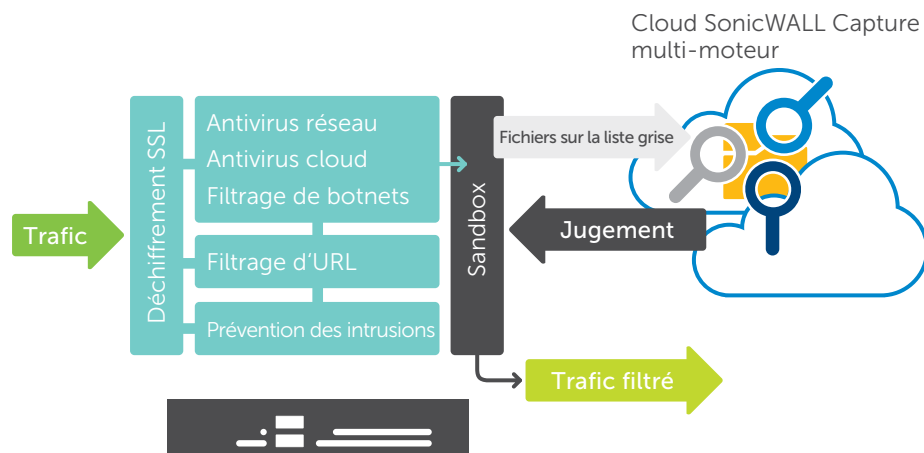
Cloud SonicWALL Capture multi-moteur

Trafic

Déchiffrement SSL

Antivirus réseau
Antivirus cloud
Filtrage de botnets

Filtrage d'URL

Prévention des intrusions

Sandbox

Fichiers sur la liste grise

Jugement

Trafic filtré